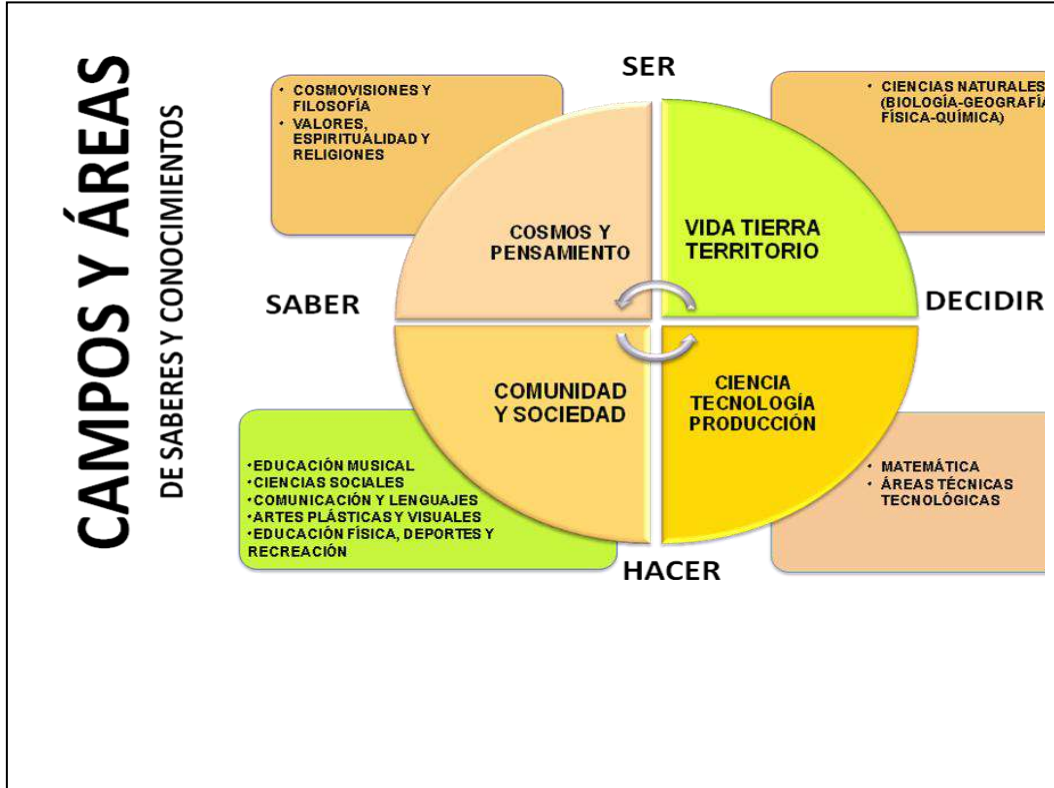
CAMPOS Y ÁREAS
DE SABERES Y CONOCIMIENTOS

SER

• COSMOVISIONES Y FILOSOFÍA
• VALORES, ESPIRITUALIDAD Y RELIGIONES

• CIENCIAS NATURALES (BIOLOGÍA-GEOGRAFÍA FÍSICA-QUÍMICA)

COSMOS Y PENSAMIENTO

VIDA TIERRA TERRITORIO

SABER

DECIDIR

COMUNIDAD Y SOCIEDAD

CIENCIA TECNOLOGÍA PRODUCCIÓN

•EDUCACIÓN MUSICAL
•CIENCIAS SOCIALES
•COMUNICACIÓN Y LENGUAJES
•ARTES PLÁSTICAS Y VISUALES
•EDUCACIÓN FÍSICA, DEPORTES Y RECREACIÓN

• MATEMÁTICA
• ÁREAS TÉCNICAS TECNOLÓGICAS

HACER